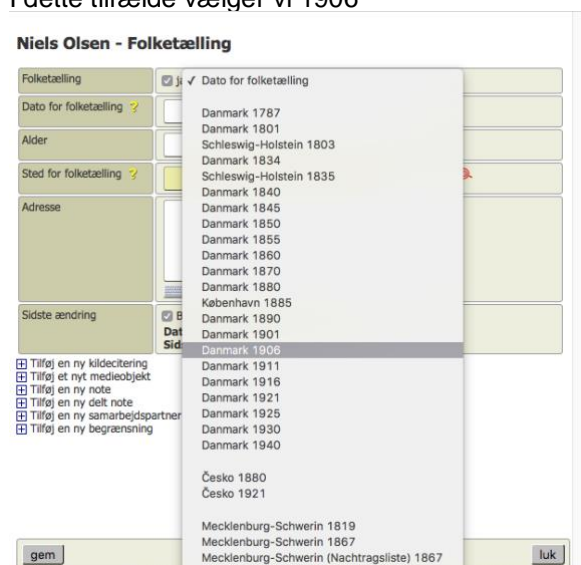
I dette tilfælde vælger vi 1906

Niels Olsen - Folketælling

Folketælling
Dato for folketælling ?
Alder
Sted for folketælling ?
Adresse
Sidste ændring

✓ Dato for folketælling
Danmark 1787
Danmark 1801
Schleswig-Holstein 1803
Danmark 1834
Schleswig-Holstein 1835
Danmark 1840
Danmark 1845
Danmark 1850
Danmark 1855
Danmark 1860
Danmark 1870
Danmark 1880
København 1885
Danmark 1890
Danmark 1901
Danmark 1906
Danmark 1911
Danmark 1916
Danmark 1921
Danmark 1925
Danmark 1930
Danmark 1940

Česko 1880
Česko 1921

Mecklenburg-Schwerin 1819
Mecklenburg-Schwerin 1867
Mecklenburg-Schwerin (Nachtragsliste) 1867

B
Dat
Sid

Tilføj en ny kildecitering
Tilføj et nyt medieobjekt
Tilføj en ny note
Tilføj en ny delt note
Tilføj en ny samarbejdspartner
Tilføj en ny begrænsning

gem
luk